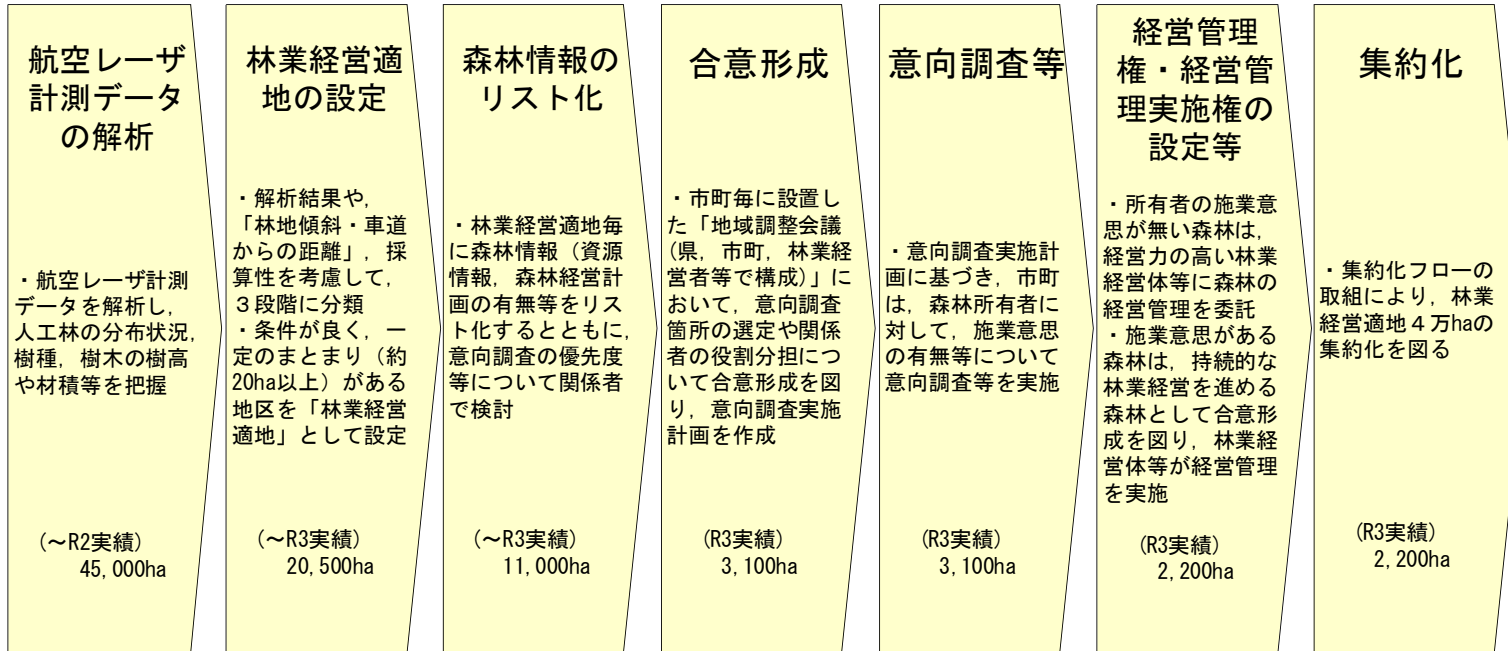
航空レーザ計測データの解析

・航空レーザ計測データを解析し，人工林の分布状況，樹種，樹木の樹高や材積等を把握

（～R2実績）
45,000ha

林業経営適地の設定

・解析結果や，「林地傾斜・車道からの距離」，採算性を考慮して，３段階に分類
・条件が良く，一定のまとまり（約20ha以上）がある地区を「林業経営適地」として設定

（～R3実績）
20,500ha

森林情報のリスト化

・林業経営適地毎に森林情報（資源情報，森林経営計画の有無等をリスト化するとともに，意向調査の優先度等について関係者で検討

（～R3実績）
11,000ha

合意形成

・市町毎に設置した「地域調整会議（県，市町，林業経営者等で構成）」において，意向調査箇所の選定や関係者の役割分担について合意形成を図り，意向調査実施計画を作成

（R3実績）
3,100ha

意向調査等

・意向調査実施計画に基づき，市町は，森林所有者に対して，施業意思の有無等について意向調査等を実施

（R3実績）
3,100ha

経営管理権・経営管理実施権の設定等

・所有者の施業意思が無い森林は，経営力の高い林業経営体等に森林の経営管理を委託
・施業意思がある森林は，持続的な林業経営を進める森林として合意形成を図り，林業経営体等が経営管理を実施

（R3実績）
2,200ha

集約化

・集約化フローの取組により，林業経営適地４万haの集約化を図る

（R3実績）
2,200ha